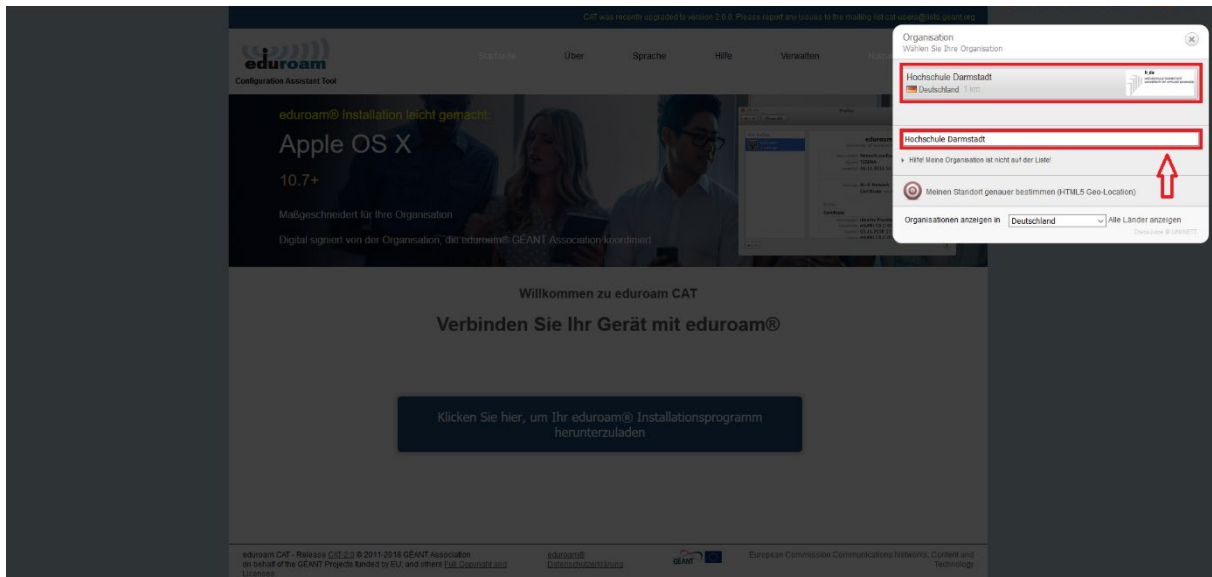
CAT was recently upgraded to version 2.0.0. Please report any issues to the mailing list cat-users@lists.geant.org

eduroam
Configuration Assistant Tool

Startseite Über Sprache Hilfe Verwalten

eduroam® Installation leicht gemacht:

Apple OS X

10.7+

Maßgeschneidert für Ihre Organisation

Digital signiert von der Organisation, die eduroam® GÉANT Association koordiniert

Willkommen zu eduroam CAT

Verbinden Sie Ihr Gerät mit eduroam®

Klicken Sie hier, um Ihr eduroam® Installationsprogramm herunterzuladen

eduroam CAT - Release CAT-2.0 © 2011-2018 GÉANT Association on behalf of the GÉANT Projects funded by EU; and others Full Copyright and Licenses

eduroam® Datenschutzerklärung

GÉANT

European Commission Communications Networks, Content and Technology

Organisation
Wählen Sie Ihre Organisation

Hochschule Darmstadt
Deutschland 1 km

h_da

Hochschule Darmstadt

Hilfe! Meine Organisation ist nicht auf der Liste!

Meinen Standort genauer bestimmen (HTML5 Geo-Location)

Organisationen anzeigen in Deutschland Alle Länder anzeigen

DiscoJuice © UNINETT